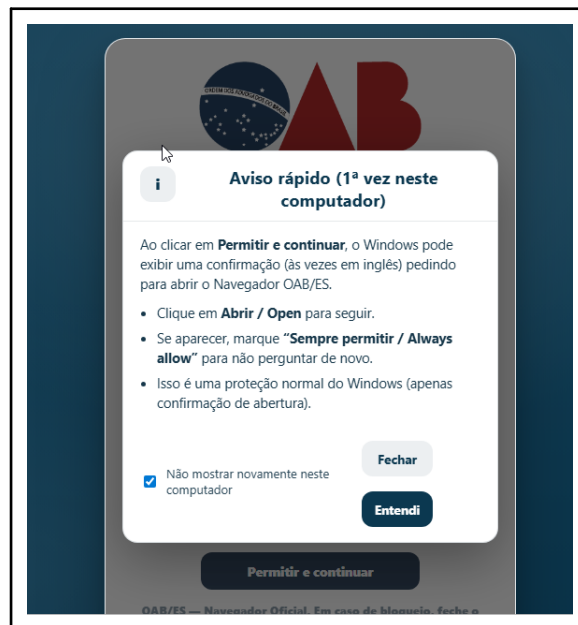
OAB

i

Aviso rápido (1ª vez neste computador)

Ao clicar em Permitir e continuar, o Windows pode exibir uma confirmação (às vezes em inglês) pedindo para abrir o Navegador OAB/ES.

- Clique em Abrir / Open para seguir.
- Se aparecer, marque "Sempre permitir / Always allow" para não perguntar de novo.
- Isso é uma proteção normal do Windows (apenas confirmação de abertura).

Não mostrar novamente neste computador

Fechar

Entendi

Permitir e continuar

OAB/ES — Navegador Oficial. Em caso de bloqueio, feche o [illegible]